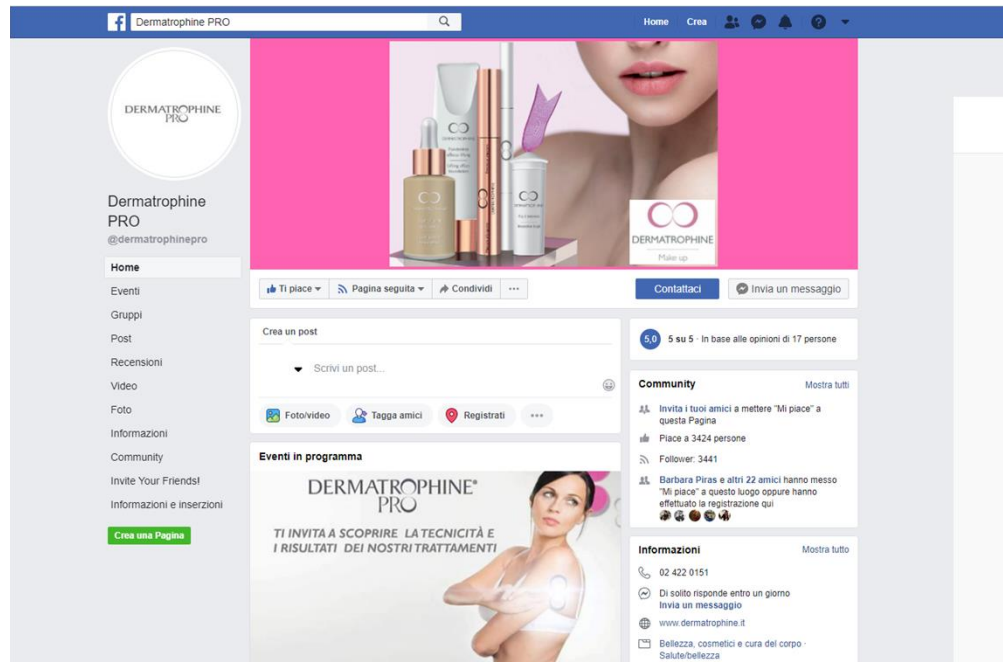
Dermatrophine PRO

Home Crea

DERMATROPHINE PRO

Dermatrophine PRO
@dermatrophinepro

Home
Eventi
Gruppi
Post
Recensioni
Video
Foto
Informazioni
Community
Invite Your Friends!
Informazioni e inserzioni
Crea una Pagina

DERMATROPHINE
Make up

Ti piace Pagina seguita Condividi ···

Contattaci Invia un messaggio

Crea un post

Scrivi un post...

Foto/video Tagga amici Registrati ···

Eventi in programma

DERMATROPHINE® PRO
TI INVITA A SCOPRIRE LA TECNICITÀ E I RISULTATI DEI NOSTRI TRATTAMENTI

5,0 5 su 5 · In base alle opinioni di 17 persone

Community Mostra tutti

Invita i tuoi amici a mettere "Mi piace" a questa Pagina

Piace a 3424 persone

Follower: 3441

Barbara Piras e altri 22 amici hanno messo "Mi piace" a questo luogo oppure hanno effettuato la registrazione qui

Informazioni Mostra tutto

02 422 0151

Di solito risponde entro un giorno
Invia un messaggio

www.dermatrophine.it

Bellezza, cosmetici e cura del corpo · Salute/bellezza